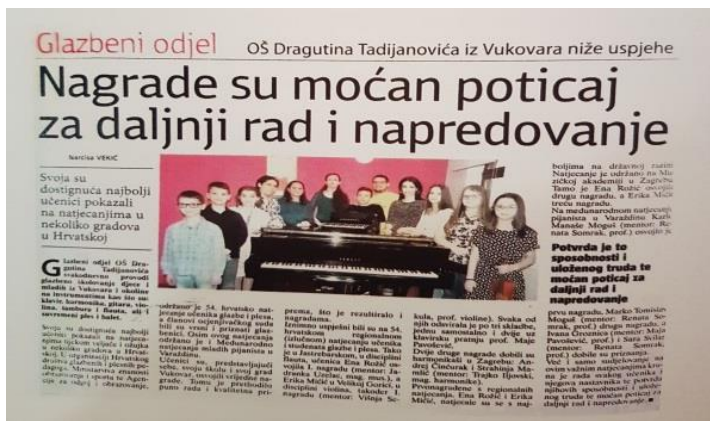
Glazbeni odjel OŠ Dragutina Tadijanovića iz Vukovara niže uspjehe

Nagrade su moćan poticaj za daljnji rad i napredovanje

Narcisa VEKIĆ

Svoja su dostignuća najbolji učenici pokazali na natjecanjima u nekoliko gradova u Hrvatskoj

Glazbeni odjel OŠ Dragutina Tadijanovića svakodnevno provodi glazbeno školovanje djece i mladih iz Vukovara i okolice na instrumentima kao što su klavir, harmonika, gitara, violina, tambura i flauta, ali i usvajanju plesa i baleta.

Svoja su dostignuća najbolji učenici pokazali na natjecanjima u nekoliko gradova u Hrvatskoj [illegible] organizira Agencija za odgoj i obrazovanje,

održano je 54. hrvatsko natjecanje učenika glazbe i plesa, a članovi ocjenjivačkog suda bili su vrsni i priznati glazbenici. Osim ovog natjecanja održano je i Međunarodno natjecanje mladih pijanista u Varaždinu. Učenici su predstavljajući sebe, svoju školu i svoj grad Vukovar, ostvarili vrijedne nagrade. Tomu je prethodilo puno rada i kvalitetna pri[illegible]

premu, što je rezultiralo i nagradama.

Izniman uspjeh bili su na 54. hrvatskom regionalnom (županijskom) natjecanju učenika i studenata glazbe i plesa. Tako je u Jastrebarskom, u disciplini Basta, učenica Ema Rožić osvojila I. nagradu (mentor: Ladranka Urečar, mag. mus.), a Erika Mičić u Velikoj Gorici, u disciplini violina, također I. nagradu (mentor: Vitnja Se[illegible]

kula, prof. violine). Svaka od njih odsvirala je po tri skladbe, jednu samostalno i dvije uz klavirsku pratnju prof. Maje Pavoković.

Dvije druge nagrade dobili su harmonikaši u Zagrebu: Andrej Cinčurak i Strahinja Mamić (mentor: Trajko Iljovski, mag. harmonike). Prvonagrađene s regionalnih natjecanja, Ema Rožić i Erika Mičić, natjecale su se s naj-

boljima na državnoj razini. Natjecanje je održano na Muzičkoj akademiji u Zagrebu. Tamo je Ema Rožić osvojila drugu nagradu, a Erika Mičić treću nagradu.

Na Međunarodnom natjecanju pijanista u Varaždinu Karla Manašie Mogoš (mentor: Renata Somrak, prof.) osvojila je

Potvrda je to sposobnosti i uloženog truda te moćan poticaj za daljnji rad i napredovanje

prvu nagradu, Marko Tomislav Mogoš (mentor: Renata Somrak, prof.) drugu nagradu, a Ivana Grozenica (mentor: Maja Pavoković, prof.) i Sara Sviler (mentor: Renata Somrak, prof.) dobile su priznanja. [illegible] ovim važnim natjecanjima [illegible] je rada svakog učenika i njegova nastavnika te potvrda njihovih sposobnosti i uloženog truda te moćan poticaj za daljnji rad i napredovanje. ■